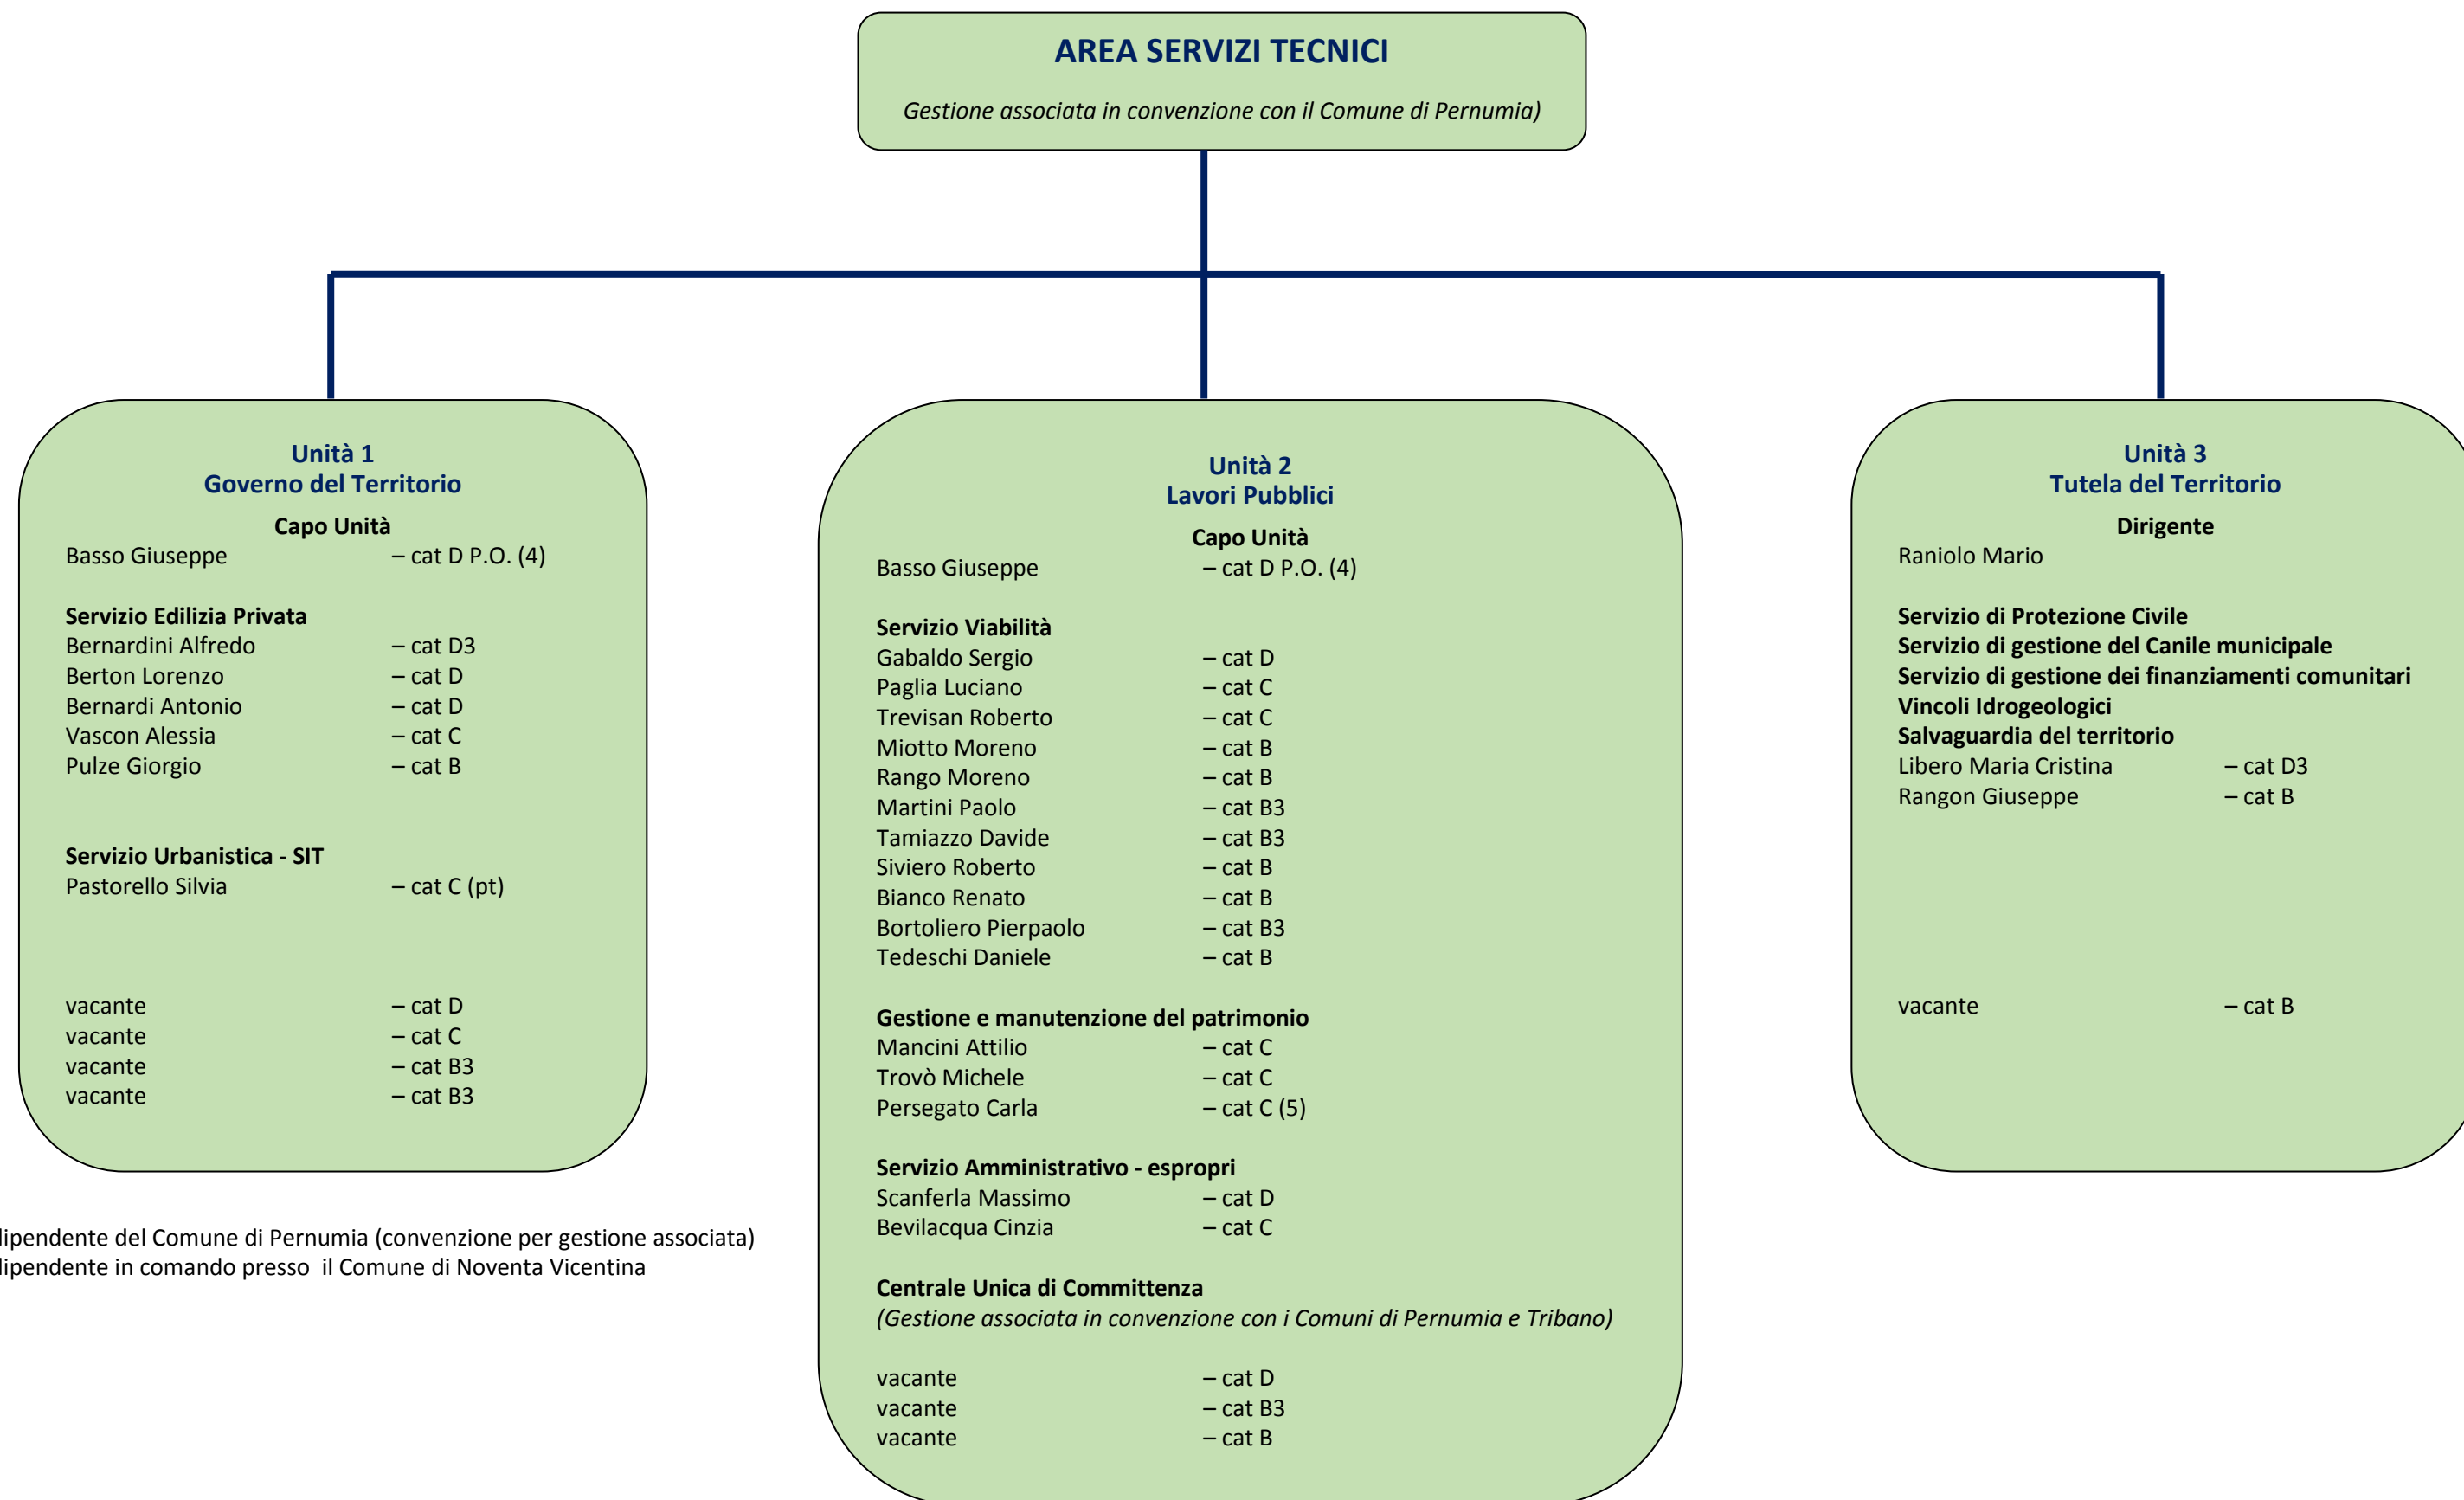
AREA SERVIZI TECNICI

Gestione associata in convenzione con il Comune di Pernumia)

Unità 1
Governo del Territorio

Capo Unità
Basso Giuseppe – cat D P.O. (4)

Servizio Edilizia Privata
Bernardini Alfredo – cat D3
Berton Lorenzo – cat D
Bernardi Antonio – cat D
Vascon Alessia – cat C
Pulze Giorgio – cat B

Servizio Urbanistica - SIT
Pastorello Silvia – cat C (pt)

vacante – cat D
vacante – cat C
vacante – cat B3
vacante – cat B3

Unità 2
Lavori Pubblici

Capo Unità
Basso Giuseppe – cat D P.O. (4)

Servizio Viabilità
Gabaldo Sergio – cat D
Paglia Luciano – cat C
Trevisan Roberto – cat C
Miotto Moreno – cat B
Rango Moreno – cat B
Martini Paolo – cat B3
Tamiazzo Davide – cat B3
Siviero Roberto – cat B
Bianco Renato – cat B
Bortoliero Pierpaolo – cat B3
Tedeschi Daniele – cat B

Gestione e manutenzione del patrimonio
Mancini Attilio – cat C
Trovò Michele – cat C
Persegato Carla – cat C (5)

Servizio Amministrativo - espropri
Scanferla Massimo – cat D
Bevilacqua Cinzia – cat C

Centrale Unica di Committenza
(Gestione associata in convenzione con i Comuni di Pernumia e Tribano)

vacante – cat D
vacante – cat B3
vacante – cat B

Unità 3
Tutela del Territorio

Dirigente
Raniolo Mario

Servizio di Protezione Civile
Servizio di gestione del Canile municipale
Servizio di gestione dei finanziamenti comunitari
Vincoli Idrogeologici
Salvaguardia del territorio
Libero Maria Cristina – cat D3
Rangon Giuseppe – cat B

vacante – cat B

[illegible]ipendente del Comune di Pernumia (convenzione per gestione associata)
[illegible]ipendente in comando presso il Comune di Noventa Vicentina